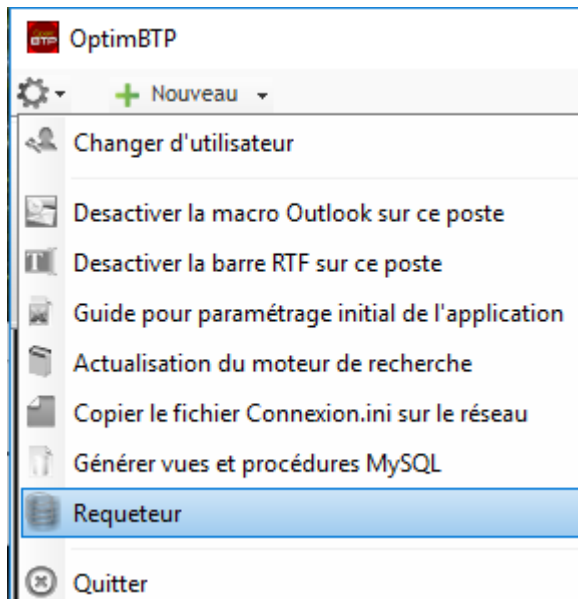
OptimBTP

Nouveau

Changer d'utilisateur

Desactiver la macro Outlook sur ce poste

Desactiver la barre RTF sur ce poste

Guide pour paramétrage initial de l'application

Actualisation du moteur de recherche

Copier le fichier Connexion.ini sur le réseau

Générer vues et procédures MySQL

Requeteur

Quitter